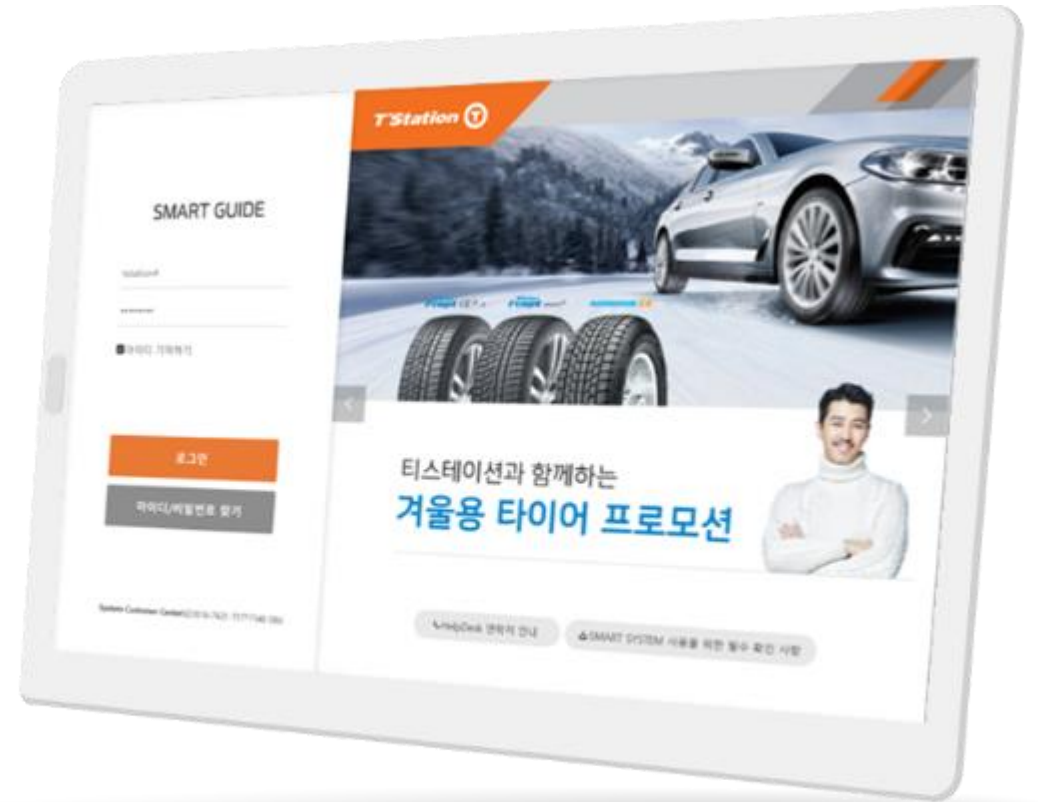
SMART GUIDE

tstation#

••••••••

아이디 기억하기

로그인

아이디/비밀번호 찾기

System Customer Center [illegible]

T'Station

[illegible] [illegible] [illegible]

티스테이션과 함께하는

겨울용 타이어 프로모션

HelpDesk 연락처 안내

SMART SYSTEM 사용을 위한 필수 확인 사항